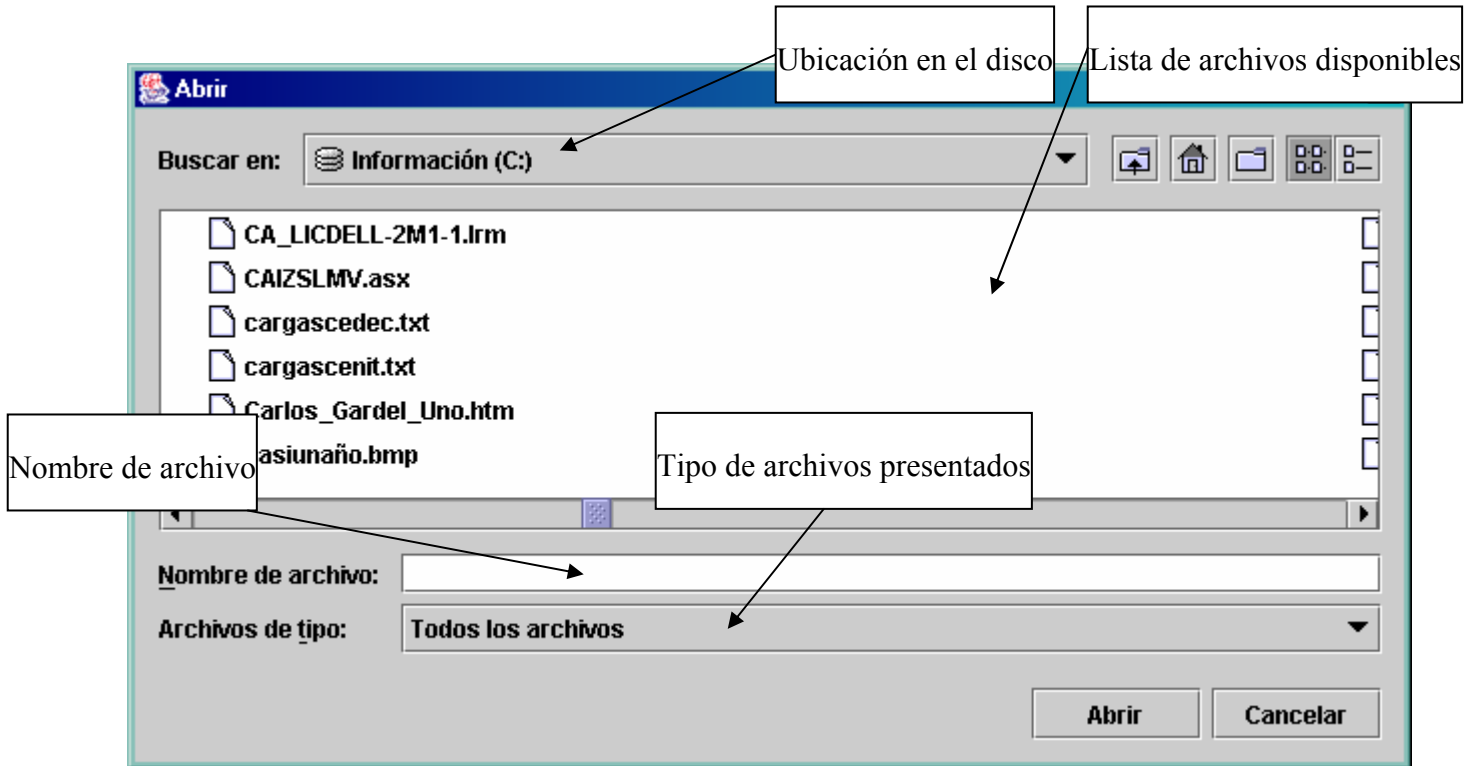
Ubicación en el disco

Lista de archivos disponibles

Abrir

Buscar en: Información (C:)

CA_LICDELL-2M1-1.lrm
CAIZSLMV.asx
cargascedec.txt
cargascenit.txt
Carlos_Gardel_Uno.htm
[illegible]asiunaño.bmp

Nombre de archivo

Tipo de archivos presentados

Nombre de archivo:

Archivos de tipo: Todos los archivos

Abrir

Cancelar